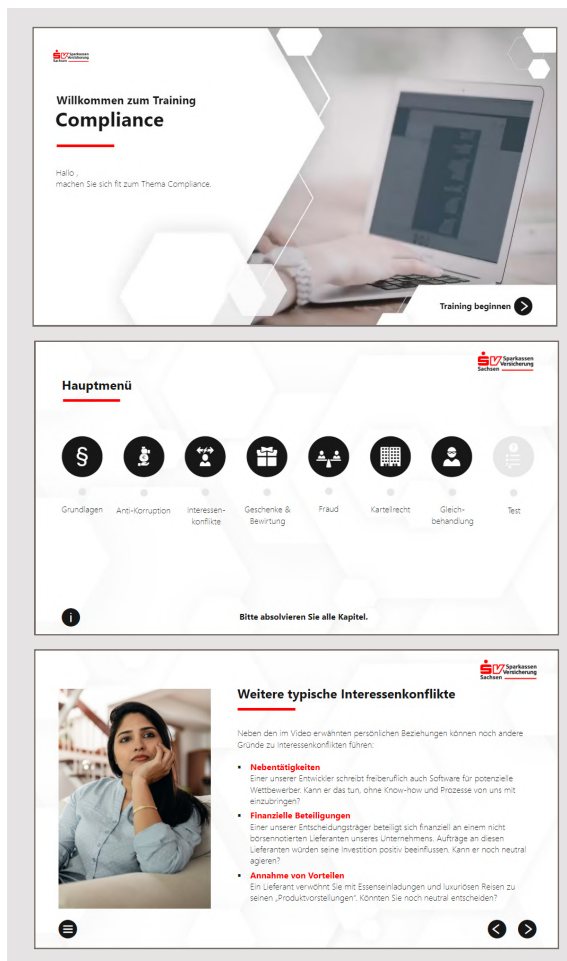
SV Sparkassen Versicherung Sachsen

Willkommen zum Training
Compliance

Hallo ,
machen Sie sich fit zum Thema Compliance.

Training beginnen

SV Sparkassen Versicherung Sachsen

Hauptmenü

§

Grundlagen

Anti-Korruption

Interessenkonflikte

Geschenke & Bewirtung

Fraud

Kartellrecht

Gleichbehandlung

Test

Bitte absolvieren Sie alle Kapitel.

SV Sparkassen Versicherung Sachsen

Weitere typische Interessenkonflikte

Neben den im Video erwähnten persönlichen Beziehungen können noch andere Gründe zu Interessenkonflikten führen:

- Nebentätigkeiten
Einer unserer Entwickler schreibt freiberuflich auch Software für potenzielle Wettbewerber. Kann er das tun, ohne Know-how und Prozesse von uns mit einzubringen?
- Finanzielle Beteiligungen
Einer unserer Entscheidungsträger beteiligt sich finanziell an einem nicht börsennotierten Lieferanten unseres Unternehmens. Aufträge an diesen Lieferanten würden seine Investition positiv beeinflussen. Kann er noch neutral agieren?
- Annahme von Vorteilen
Ein Lieferant verwöhnt Sie mit Essenseinladungen und luxuriösen Reisen zu seinen „Produktvorstellungen". Könnten Sie noch neutral entscheiden?